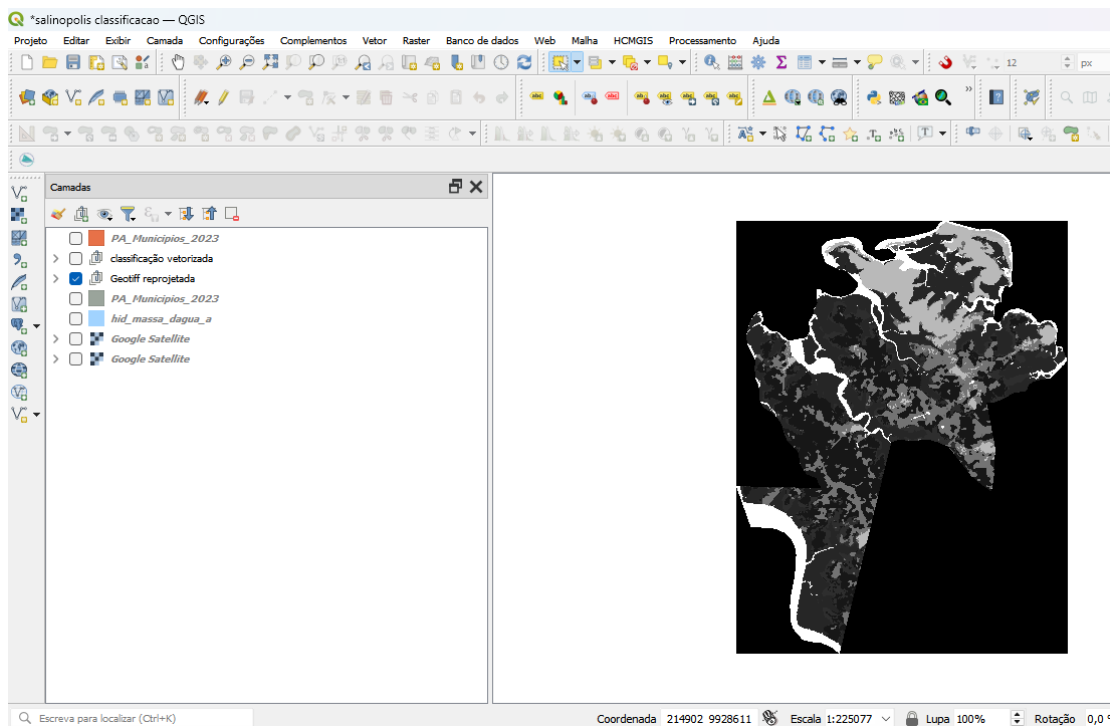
*salinopolis classificacao — QGIS

Projeto Editar Exibir Camada Configurações Complementos Vetor Raster Banco de dados Web Malha HCMGIS Processamento Ajuda

12 px

Camadas

PA_Municipios_2023
classificação vetorizada
Geotiff reprojetada
PA_Municipios_2023
hid_massa_dagua_a
Google Satellite
Google Satellite

Escreva para localizar (Ctrl+K)

Coordenada 214902 9928611 Escala 1:225077 Lupa 100% Rotação 0,0